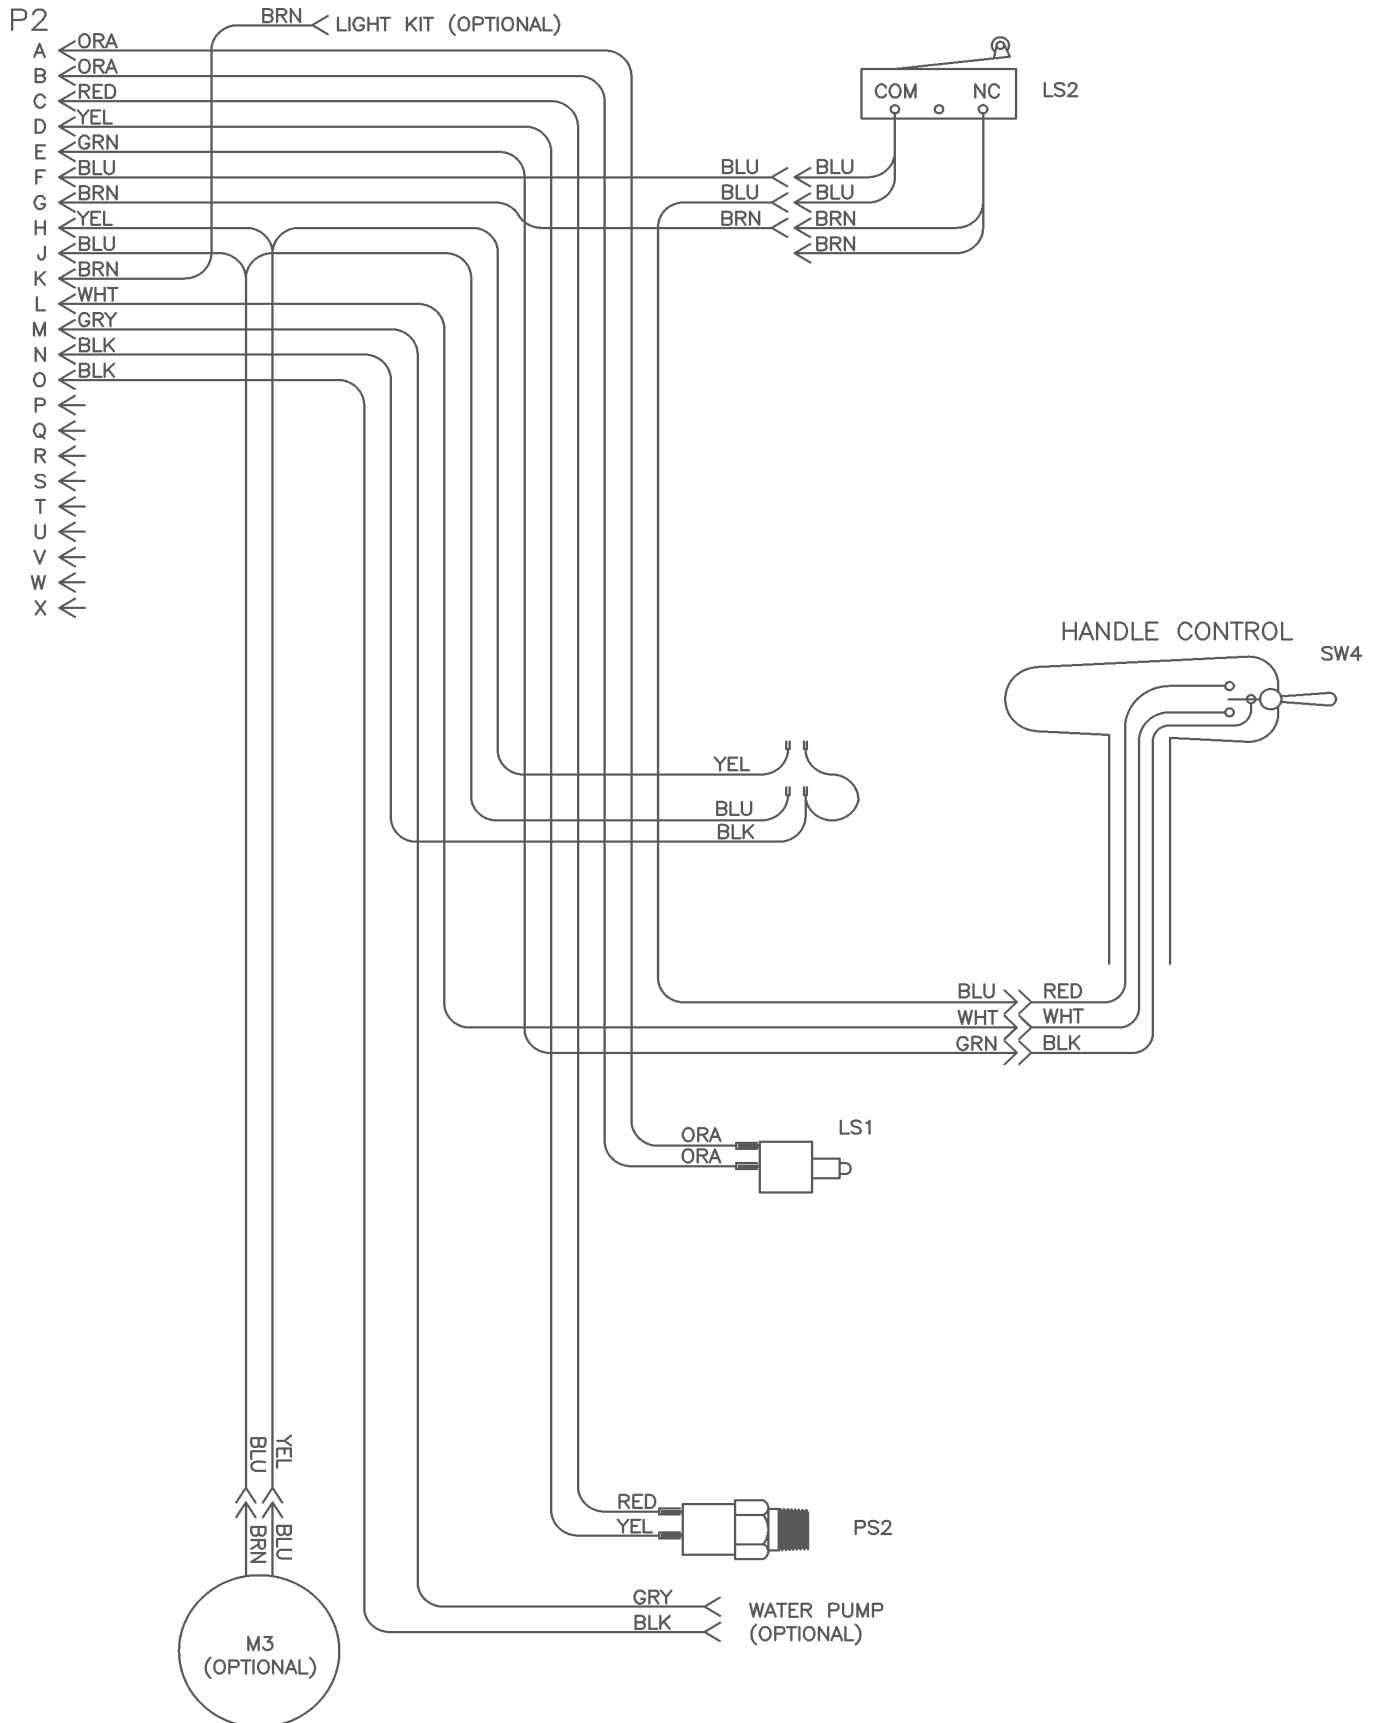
P2
BRN
LIGHT KIT (OPTIONAL)
A ORA
B ORA
C RED
D YEL
E GRN
F BLU
G BRN
H YEL
J BLU
K BRN
L WHT
M GRY
N BLK
O BLK
P
Q
R
S
T
U
V
W
X

COM
NC
LS2
BLU BLU
BLU BLU
BRN BRN
BRN

HANDLE CONTROL
SW4

YEL
BLU
BLK

BLU RED
WHT WHT
GRN BLK

ORA
ORA
LS1

BLU
YEL
BRN
BLU

RED
YEL
PS2

GRY
BLK
WATER PUMP (OPTIONAL)

M3 (OPTIONAL)